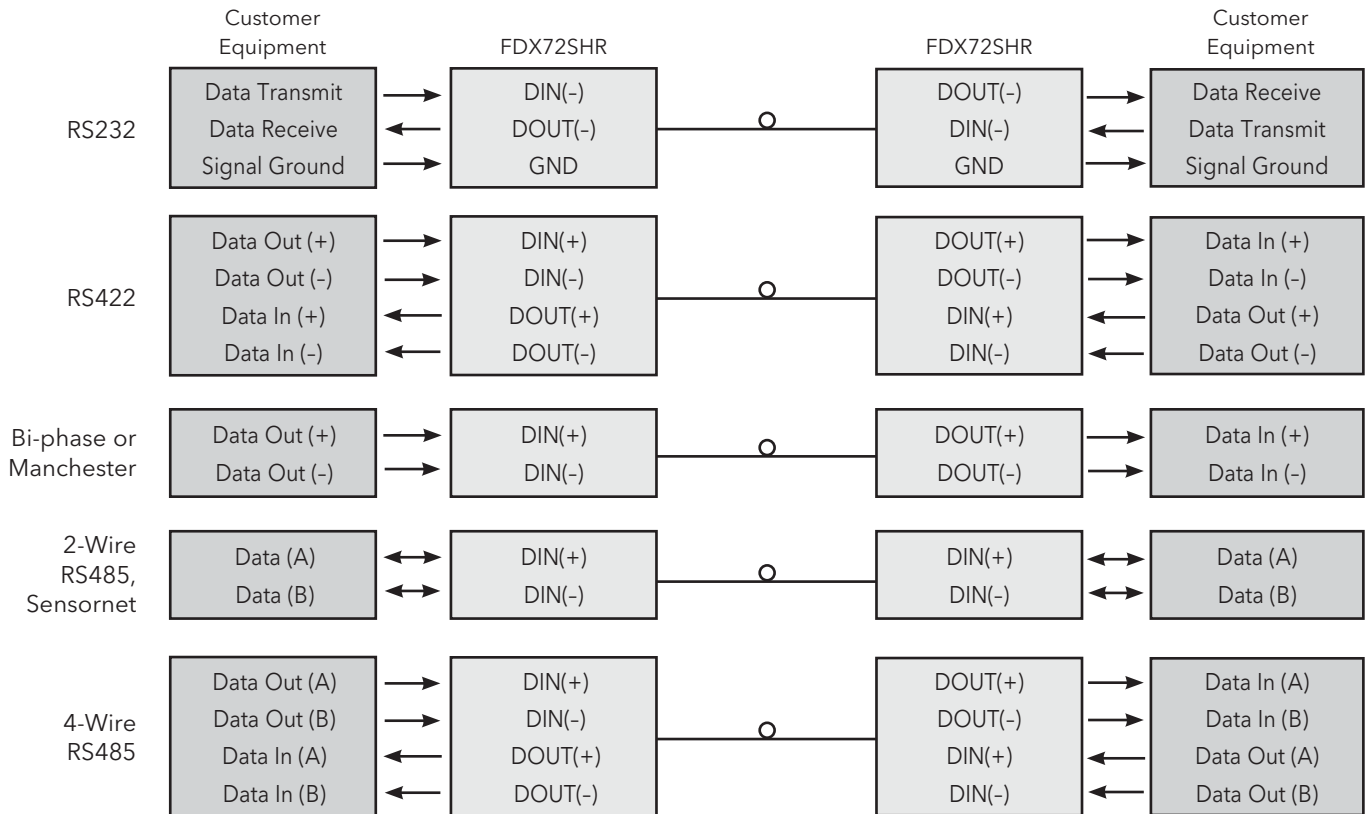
| | Customer Equipment | FDX72SHR | FDX72SHR | Customer Equipment |
|---|---|---|---|---|
| RS232 | Data Transmit | DIN(-) | DOUT(-) | Data Receive |
| | Data Receive | DOUT(-) | DIN(-) | Data Transmit |
| | Signal Ground | GND | GND | Signal Ground |
| RS422 | Data Out (+) | DIN(+) | DOUT(+) | Data In (+) |
| | Data Out (-) | DIN(-) | DOUT(-) | Data In (-) |
| | Data In (+) | DOUT(+) | DIN(+) | Data Out (+) |
| | Data In (-) | DOUT(-) | DIN(-) | Data Out (-) |
| Bi-phase or Manchester | Data Out (+) | DIN(+) | DOUT(+) | Data In (+) |
| | Data Out (-) | DIN(-) | DOUT(-) | Data In (-) |
| 2-Wire RS485, Sensornet | Data (A) | DIN(+) | DIN(+) | Data (A) |
| | Data (B) | DIN(-) | DIN(-) | Data (B) |
| 4-Wire RS485 | Data Out (A) | DIN(+) | DOUT(+) | Data In (A) |
| | Data Out (B) | DIN(-) | DOUT(-) | Data In (B) |
| | Data In (A) | DOUT(+) | DIN(+) | Data Out (A) |
| | Data In (B) | DOUT(-) | DIN(-) | Data Out (B) |